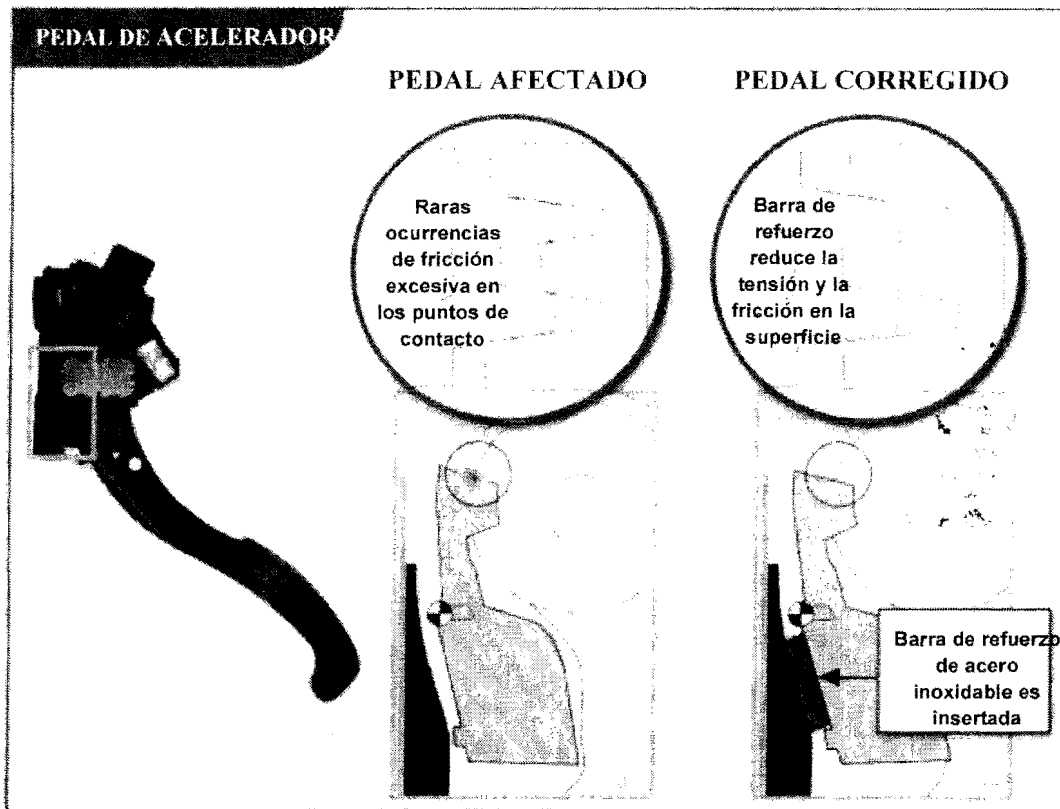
PEDAL DE ACELERADOR

PEDAL AFECTADO

PEDAL CORREGIDO

Raras ocurrencias de fricción excesiva en los puntos de contacto

Barra de refuerzo reduce la tensión y la fricción en la superficie

Barra de refuerzo de acero inoxidable es insertada